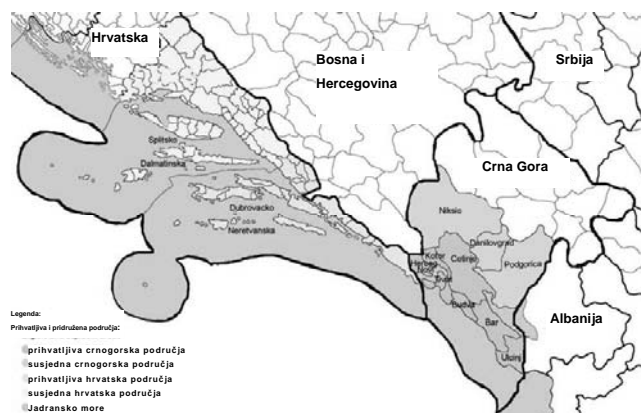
Hrvatska

Bosna i Hercegovina

Srbija

Crna Gora

Albanija

Splitsko

Dalmatinska

Dubrovacko

Neretvanska

Niksic

Danilovgrad

Podgorica

Cetinje

Kotor

Herceg Novi

Budva

Bar

Ulcinj

Legenda:

Prihvatljiva i pridružena područja:

prihvatljiva crnogorska područja

susjedna crnogorska područja

prihvatljiva hrvatska područja

susjedna hrvatska područja

Jadransko more